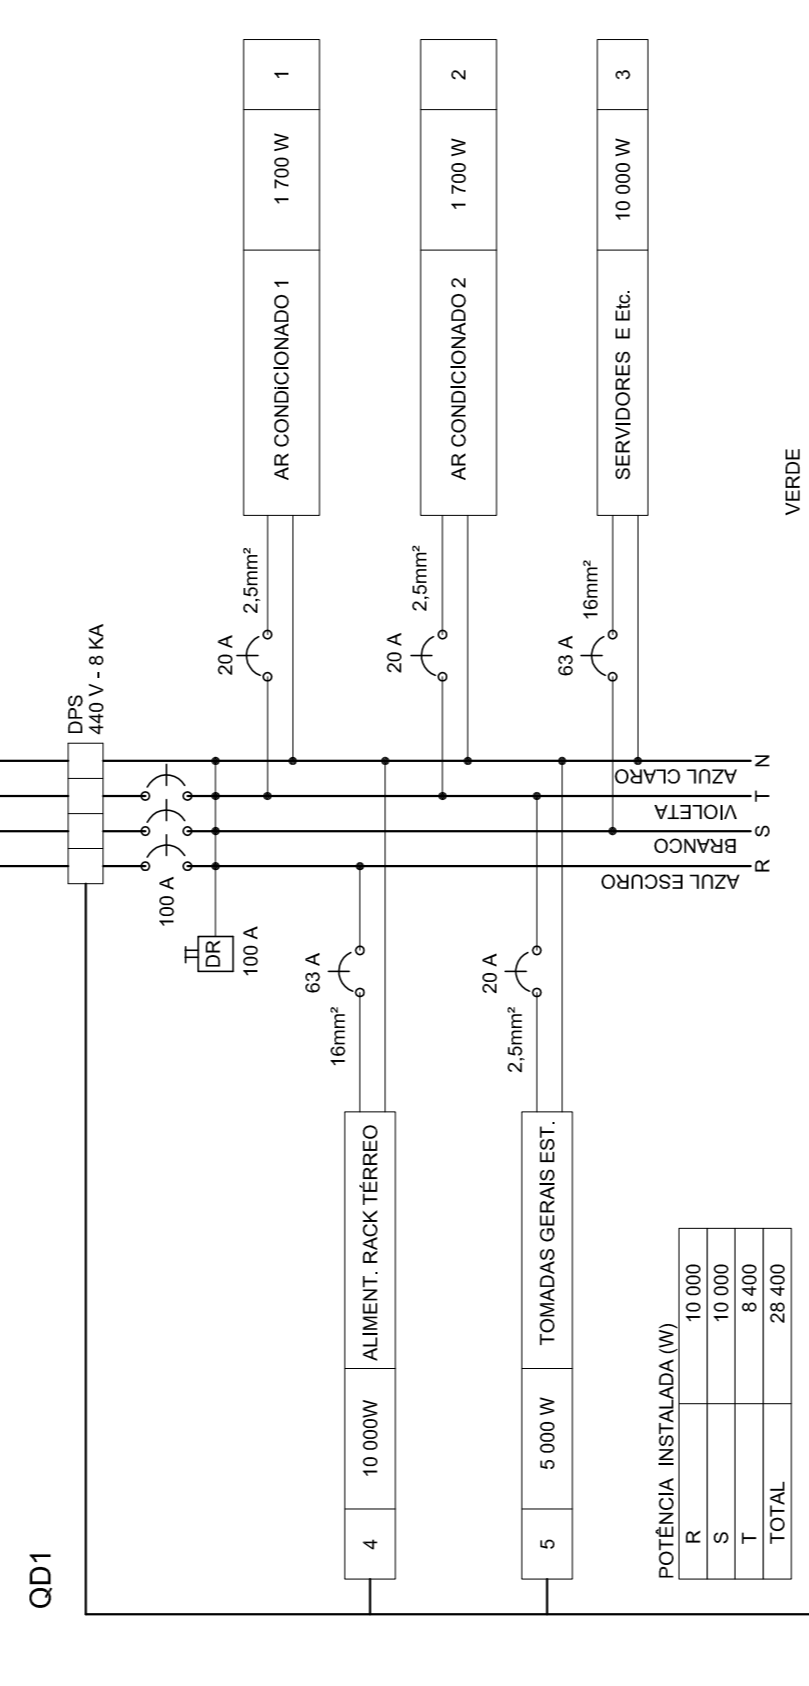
QD1

DPS
440 V - 8 KA

100 A

DR
100 A

63 A
16mm²

20 A
2,5mm²

20 A
2,5mm²

20 A
2,5mm²

63 A
16mm²

AZUL ESCURO
BRANCO
VIOLETA
AZUL CLARO

R
S
T
N

VERDE

| AR CONDICIONADO 1 | 1 700 W | 1 |
|---|---|---|
| AR CONDICIONADO 2 | 1 700 W | 2 |
| SERVIDORES E Etc. | 10 000 W | 3 |
| 4 | 10 000W | ALIMENT. RACK TÉRREO |
| 5 | 5 000 W | TOMADAS GERAIS EST. |

| POTÊNCIA INSTALADA (W) | |
|---|---|
| R | 10 000 |
| S | 10 000 |
| T | 8 400 |
| TOTAL | 28 400 |